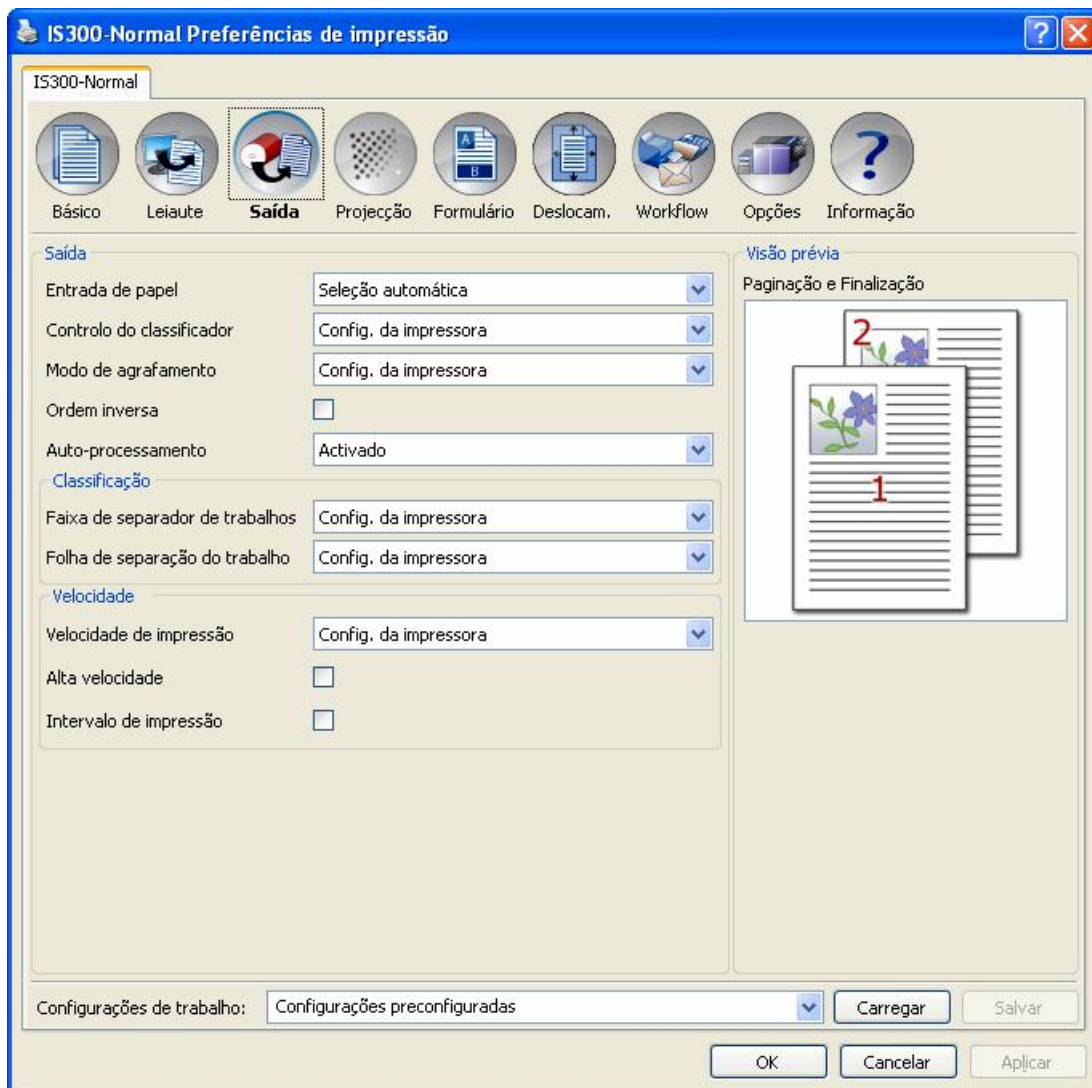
IS300-Normal Preferências de impressão

IS300-Normal

Básico Leiaute Saída Projecção Formulário Deslocam. Workflow Opções Informação

Saída

Entrada de papel | Seleção automática

Controlo do classificador | Config. da impressora

Modo de agrafamento | Config. da impressora

Ordem inversa

Auto-processamento | Activado

Classificação

Faixa de separador de trabalhos | Config. da impressora

Folha de separação do trabalho | Config. da impressora

Velocidade

Velocidade de impressão | Config. da impressora

Alta velocidade

Intervalo de impressão

Visão prévia

Paginação e Finalização

2

1

Configurações de trabalho: Configurações preconfiguradas

Carregar Salvar

OK Cancelar Aplicar